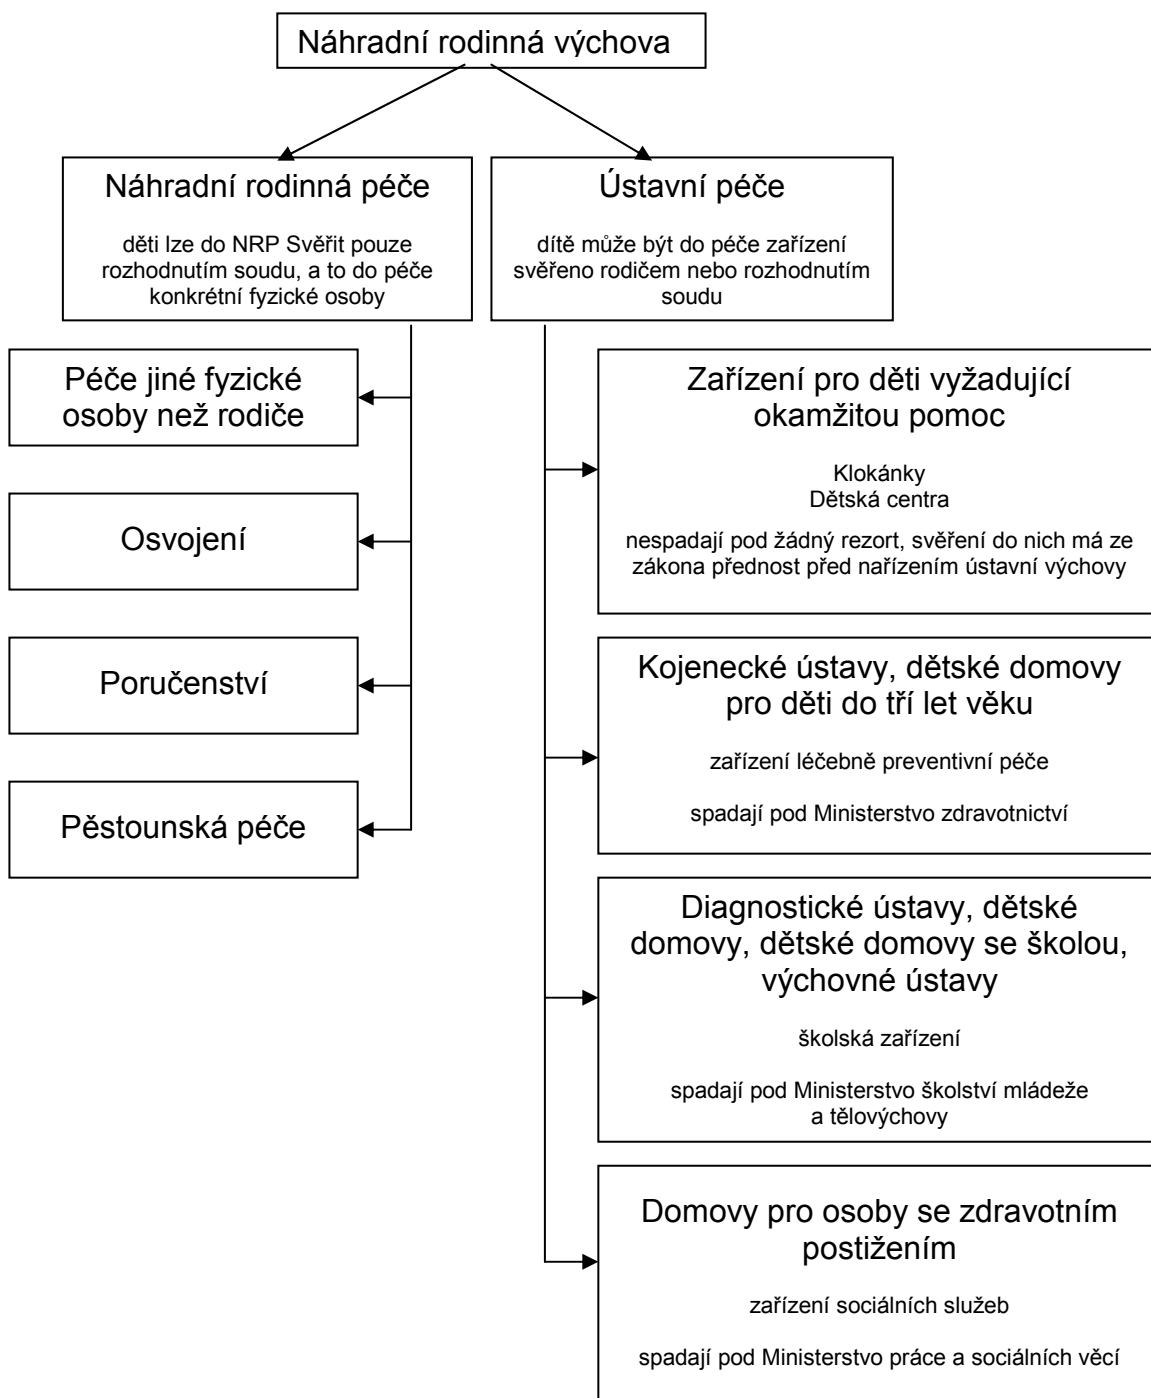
Náhradní rodinná výchova

Náhradní rodinná péče

děti lze do NRP Svěřit pouze rozhodnutím soudu, a to do péče konkrétní fyzické osoby

Ústavní péče

dítě může být do péče zařízení svěřeno rodičem nebo rozhodnutím soudu

Péče jiné fyzické osoby než rodiče

Osvojení

Poručenství

Pěstounská péče

Zařízení pro děti vyžadující okamžitou pomoc

Klokánky
Dětská centra

nespadají pod žádný rezort, svěření do nich má ze zákona přednost před nařízením ústavní výchovy

Kojenecké ústavy, dětské domovy pro děti do tří let věku

zařízení léčebně preventivní péče

spadají pod Ministerstvo zdravotnictví

Diagnostické ústavy, dětské domovy, dětské domovy se školou, výchovné ústavy

školská zařízení

spadají pod Ministerstvo školství mládeže a tělovýchovy

Domovy pro osoby se zdravotním postižením

zařízení sociálních služeb

spadají pod Ministerstvo práce a sociálních věcí